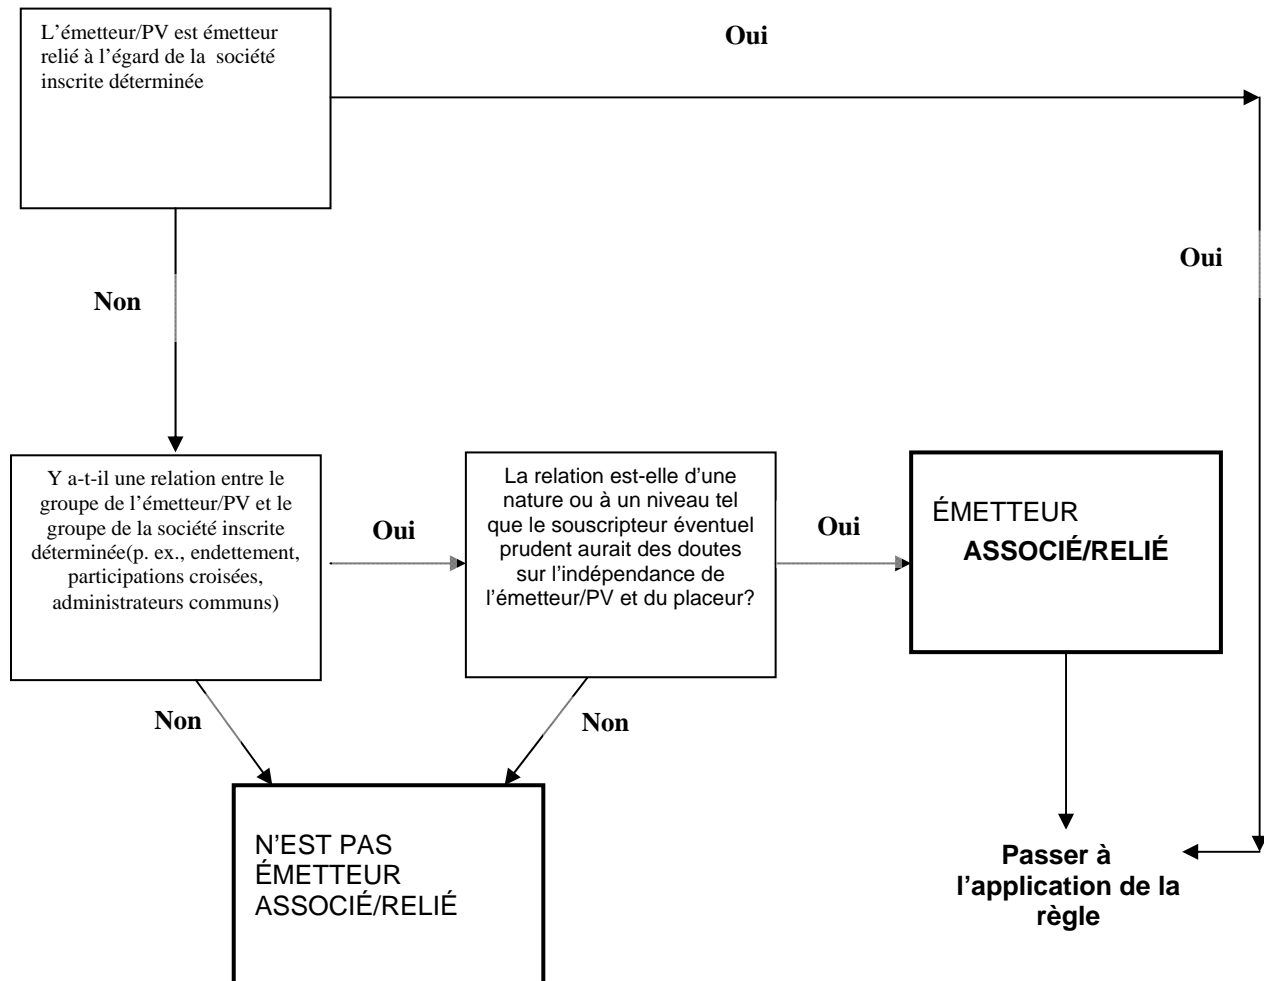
L'émetteur/PV est émetteur relié à l'égard de la société inscrite déterminée

Oui

Oui

Non

Y a-t-il une relation entre le groupe de l'émetteur/PV et le groupe de la société inscrite déterminée(p. ex., endettement, participations croisées, administrateurs communs)

Oui

La relation est-elle d'une nature ou à un niveau tel que le souscripteur éventuel prudent aurait des doutes sur l'indépendance de l'émetteur/PV et du placeur?

Oui

ÉMETTEUR
ASSOCIÉ/RELIÉ

Non

Non

N'EST PAS ÉMETTEUR ASSOCIÉ/RELIÉ

Passer à l'application de la règle